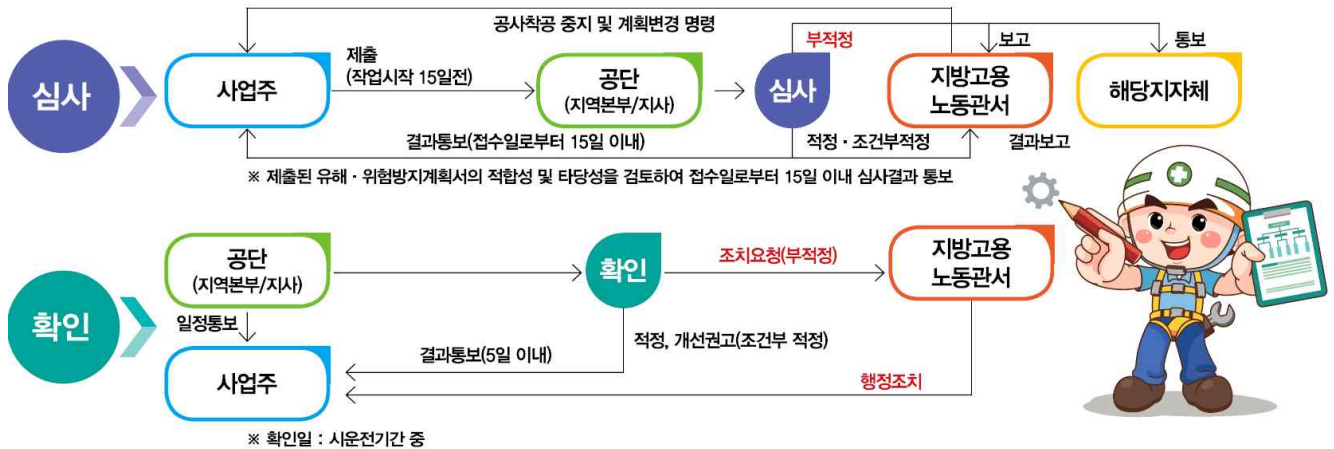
공사착공 중지 및 계획변경 명령

심사

사업주

제출
(작업시작 15일전)

공단
(지역본부/지사)

심사

부적정

지방고용
노동관서

보고

통보

해당지자체

결과통보(접수일로부터 15일 이내)

적정 · 조건부적정

결과보고

※ 제출된 유해 · 위험방지계획서의 적합성 및 타당성을 검토하여 접수일로부터 15일 이내 심사결과 통보

확인

공단
(지역본부/지사)

확인

조치요청(부적정)

지방고용
노동관서

일정통보

적정, 개선권고(조건부 적정)

결과통보(5일 이내)

사업주

행정조치

※ 확인일 : 시운전기간 중